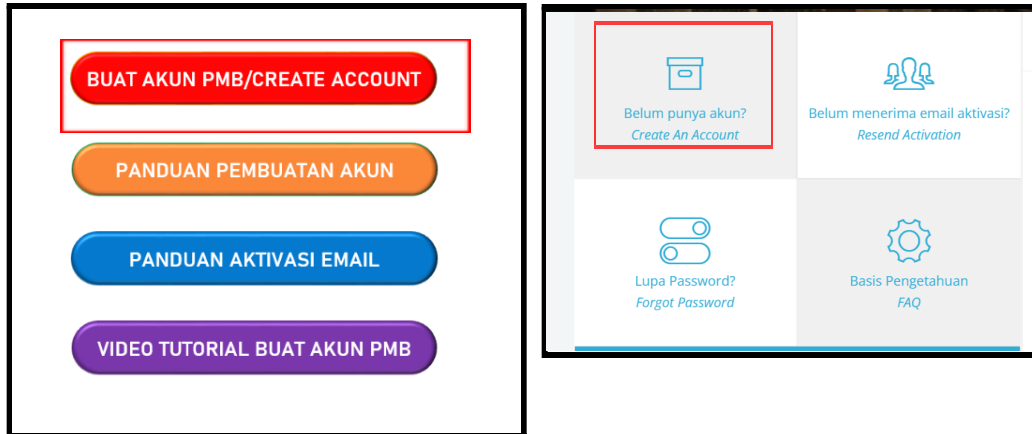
BUAT AKUN PMB/CREATE ACCOUNT

PANDUAN PEMBUATAN AKUN

PANDUAN AKTIVASI EMAIL

VIDEO TUTORIAL BUAT AKUN PMB

Belum punya akun?
Create An Account

Belum menerima email aktivasi?
Resend Activation

Lupa Password?
Forgot Password

Basis Pengetahuan
FAQ